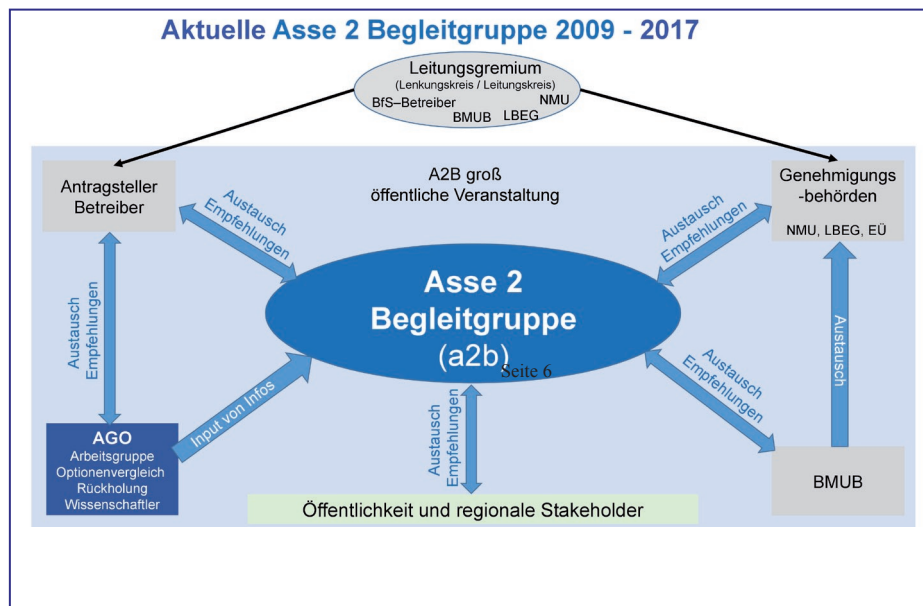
Aktuelle Asse 2 Begleitgruppe 2009 - 2017

Leitungsgremium
(Lenkungskreis / Leitungskreis)
BfS–Betreiber
NMU
BMUB
LBEG

A2B groß
öffentliche Veranstaltung

Antragsteller
Betreiber

Genehmigungs-behörden
NMU, LBEG, EÜ

Austausch
Empfehlungen

Austausch
Empfehlungen

Asse 2
Begleitgruppe
(a2b)

Seite 6

Austausch
Empfehlungen

Austausch

Austausch
Empfehlungen

Input von Infos

Austausch
Empfehlungen

AGO
Arbeitsgruppe
Optionenvergleich
Rückholung
Wissenschaftler

BMUB

Öffentlichkeit und regionale Stakeholder